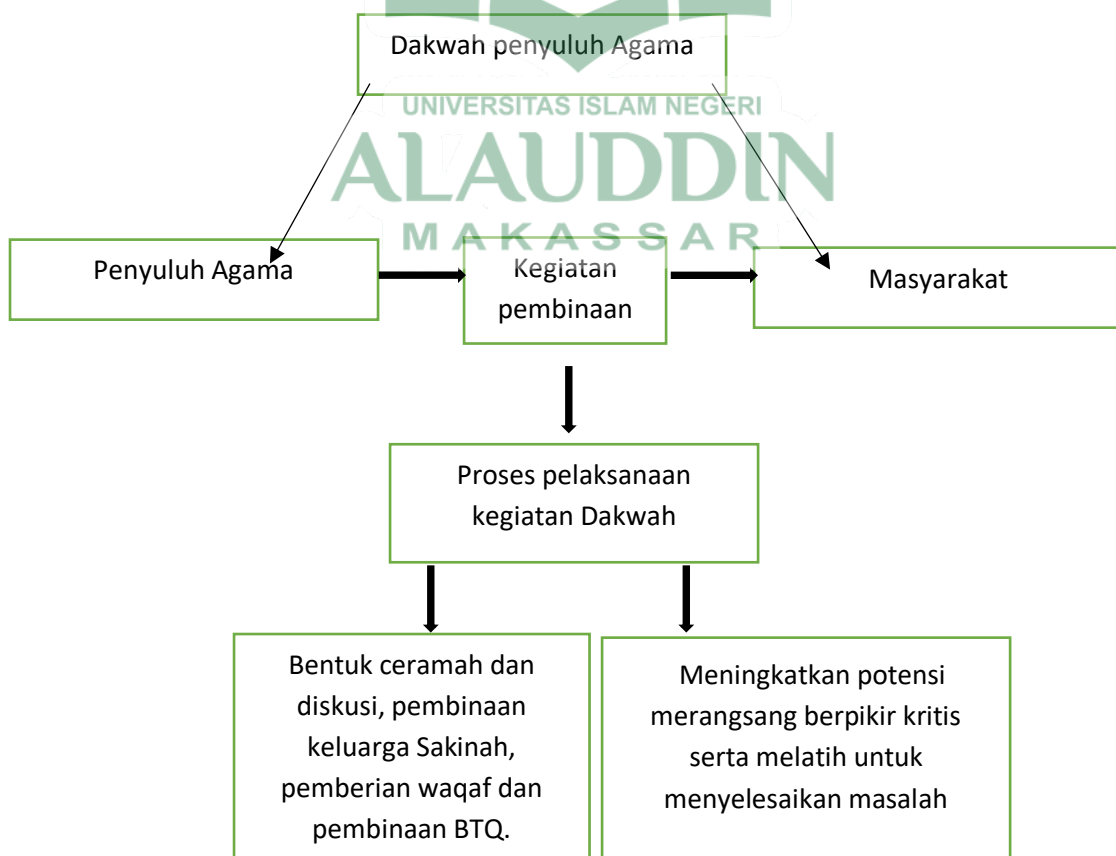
Dakwah penyuluh Agama

UNIVERSITAS ISLAM NEGERI
ALAUDDIN
MAKASSAR

Penyuluh Agama

Kegiatan pembinaan

Masyarakat

Proses pelaksanaan kegiatan Dakwah

Bentuk ceramah dan diskusi, pembinaan keluarga Sakinah, pemberian waqaf dan pembinaan BTQ.

Meningkatkan potensi merangsang berpikir kritis serta melatih untuk menyelesaikan masalah